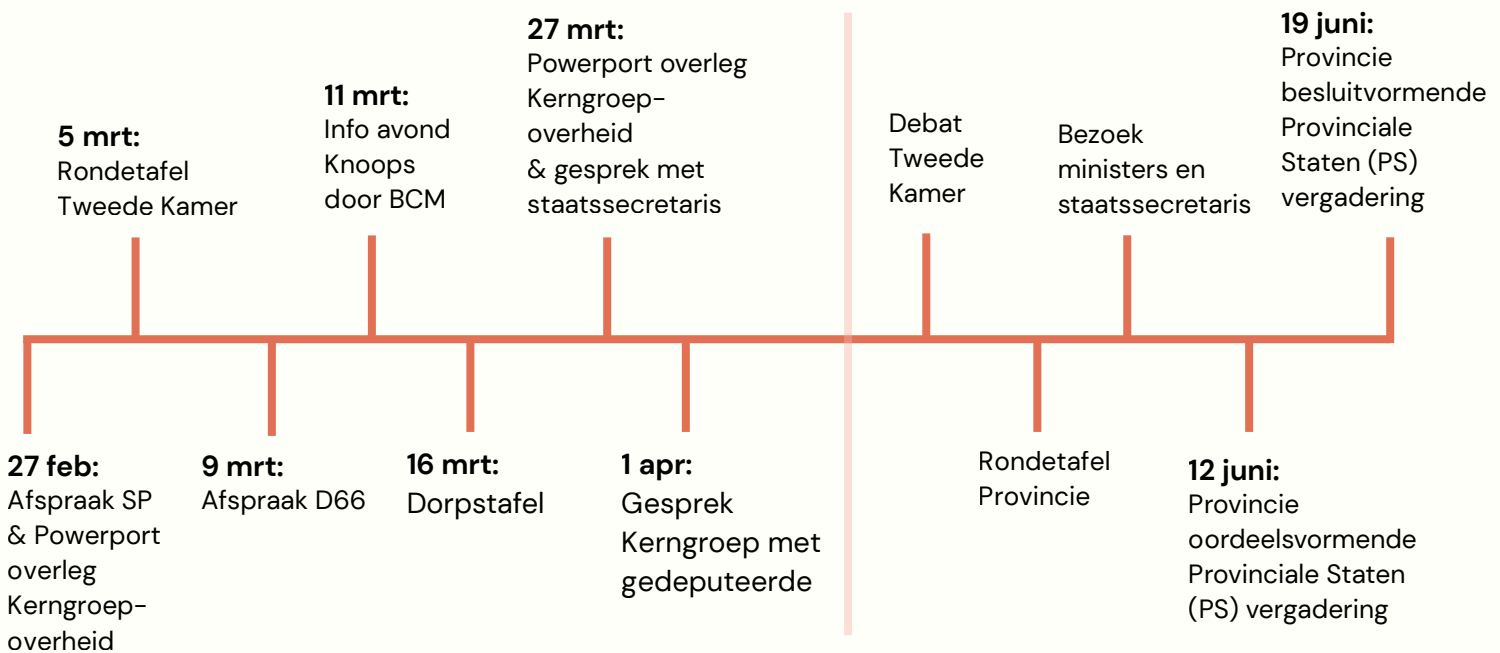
27 feb:
Afspraak SP & Powerport overleg Kerngroep-overheid

5 mrt:
Rondetafel Tweede Kamer

9 mrt:
Afspraak D66

11 mrt:
Info avond Knoops door BCM

16 mrt:
Dorpstafel

27 mrt:
Powerport overleg Kerngroep-overheid & gesprek met staatssecretaris

1 apr:
Gesprek Kerngroep met gedeputeerde

Debat Tweede Kamer

Rondetafel Provincie

Bezoek ministers en staatssecretaris

12 juni:
Provincie oordeelsvormende Provinciale Staten (PS) vergadering

19 juni:
Provincie besluitvormende Provinciale Staten (PS) vergadering